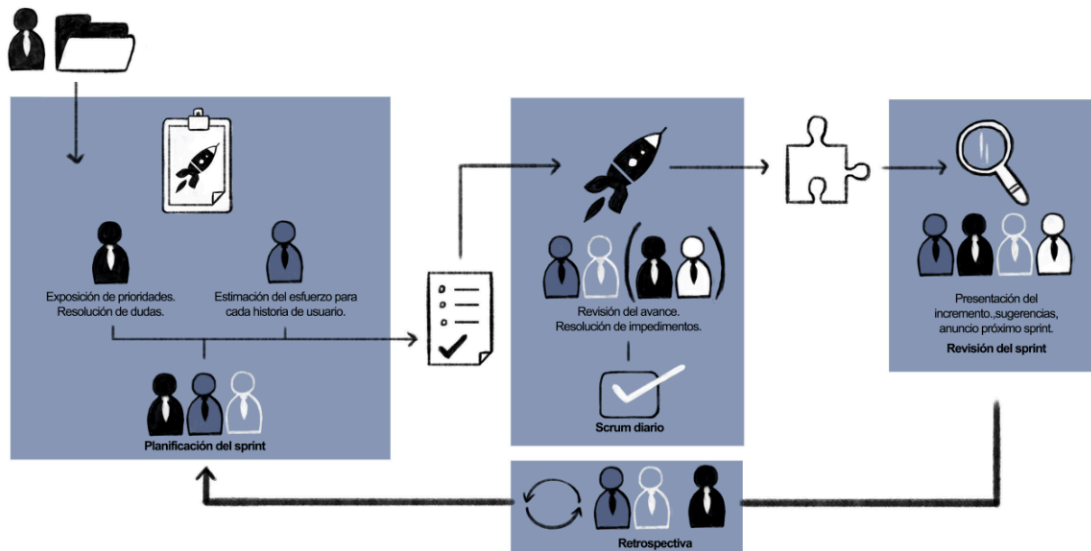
Exposición de prioridades. Resolución de dudas.

Estimación del esfuerzo para cada historia de usuario.

Planificación del sprint

Revisión del avance. Resolución de impedimentos.

Scrum diario

Presentación del incremento.,sugerencias, anuncio próximo sprint.

Revisión del sprint

Retrospectiva